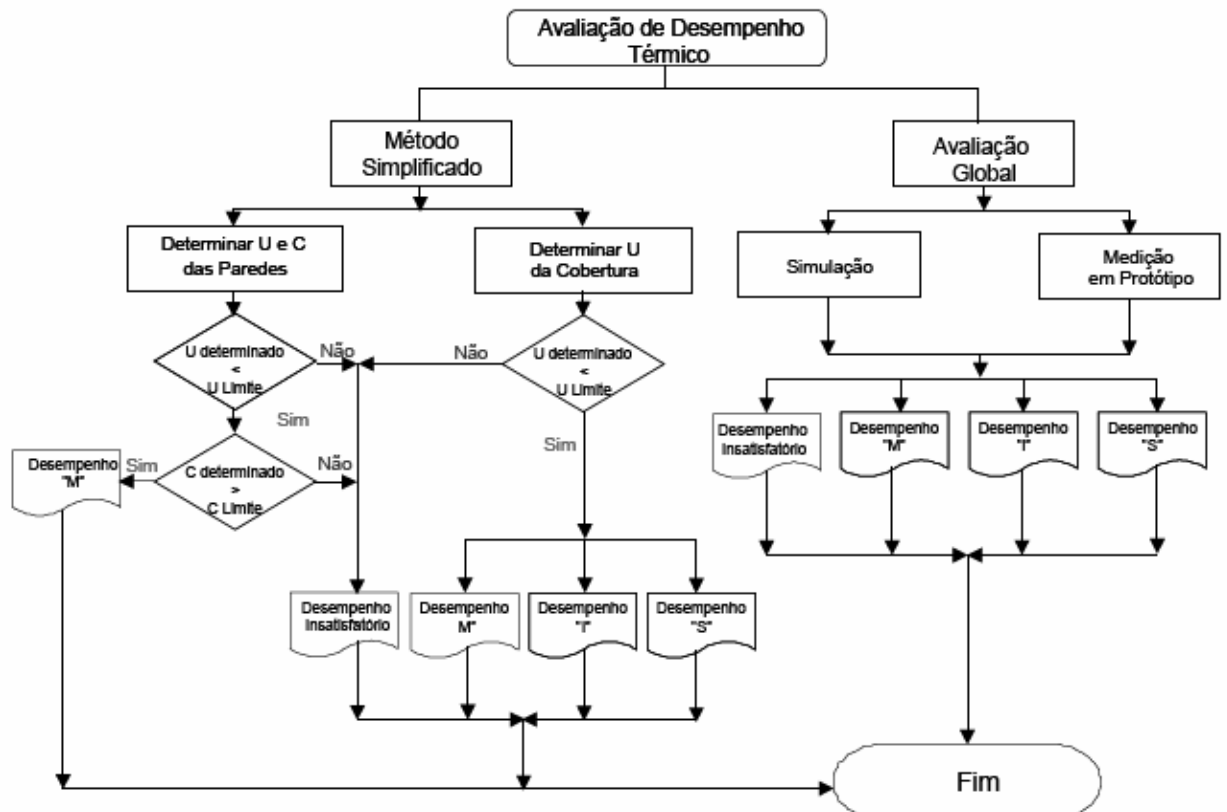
Avaliação de Desempenho Térmico

Método Simplificado

Avaliação Global

Determinar U e C das Paredes

Determinar U da Cobertura

Simulação

Medição em Protótipo

U determinado < U Limite

Não

Não

U determinado < U Limite

Sim

Sim

Desempenho "M"

Sim

C determinado > C Limite

Não

Desempenho Insatisfatório

Desempenho "M"

Desempenho "I"

Desempenho "S"

Desempenho Insatisfatório

Desempenho M"

Desempenho "I"

Desempenho "S"

Fim